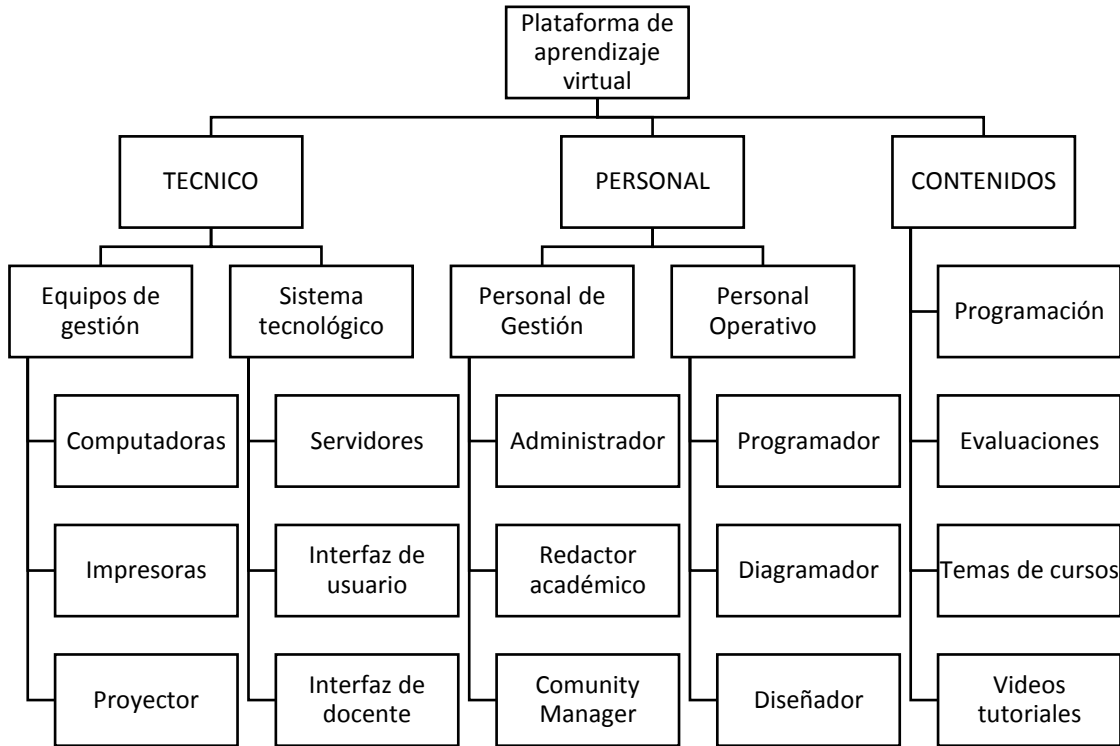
Plataforma de aprendizaje virtual

TECNICO

Equipos de gestión

Computadoras

Impresoras

Proyector

Sistema tecnológico

Servidores

Interfaz de usuario

Interfaz de docente

PERSONAL

Personal de Gestión

Administrador

Redactor académico

Comunity Manager

Personal Operativo

Programador

Diagramador

Diseñador

CONTENIDOS

Programación

Evaluaciones

Temas de cursos

Videos tutoriales